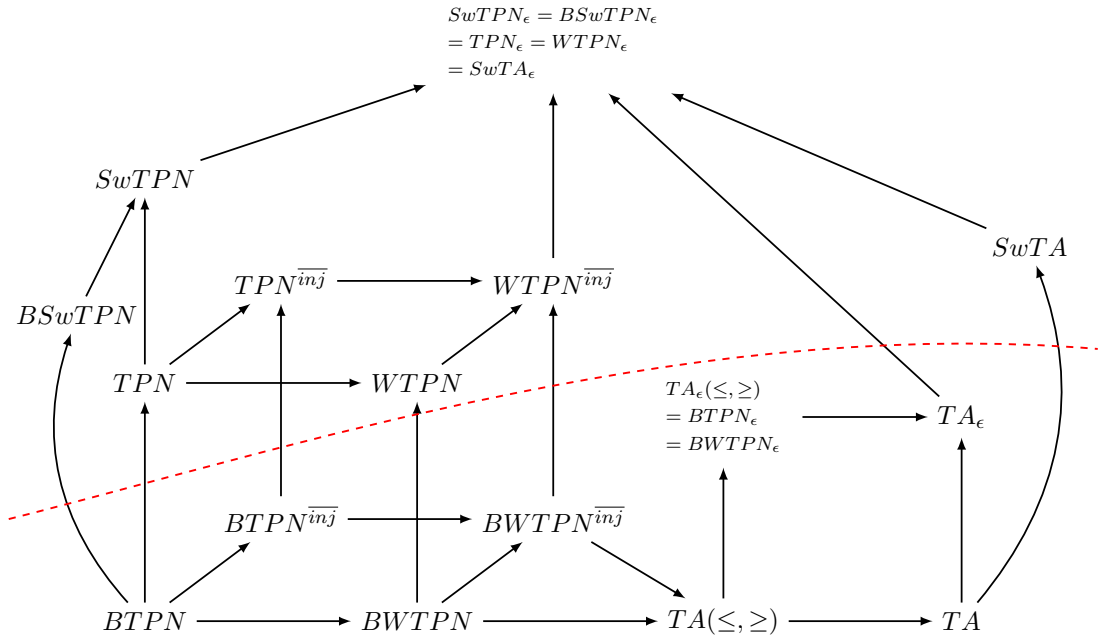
$SwTPN_\epsilon = BSwTPN_\epsilon$
$= TPN_\epsilon = WTPN_\epsilon$
$= SwTA_\epsilon$

$SwTPN$

$SwTA$

$TPN^{\overline{inj}}$

$WTPN^{\overline{inj}}$

$BSwTPN$

$TPN$

$WTPN$

$TA_\epsilon(\leq,\geq)$
$= BTPN_\epsilon$
$= BWTPN_\epsilon$

$TA_\epsilon$

$BTPN^{\overline{inj}}$

$BWTPN^{\overline{inj}}$

$BTPN$

$BWTPN$

$TA(\leq,\geq)$

$TA$